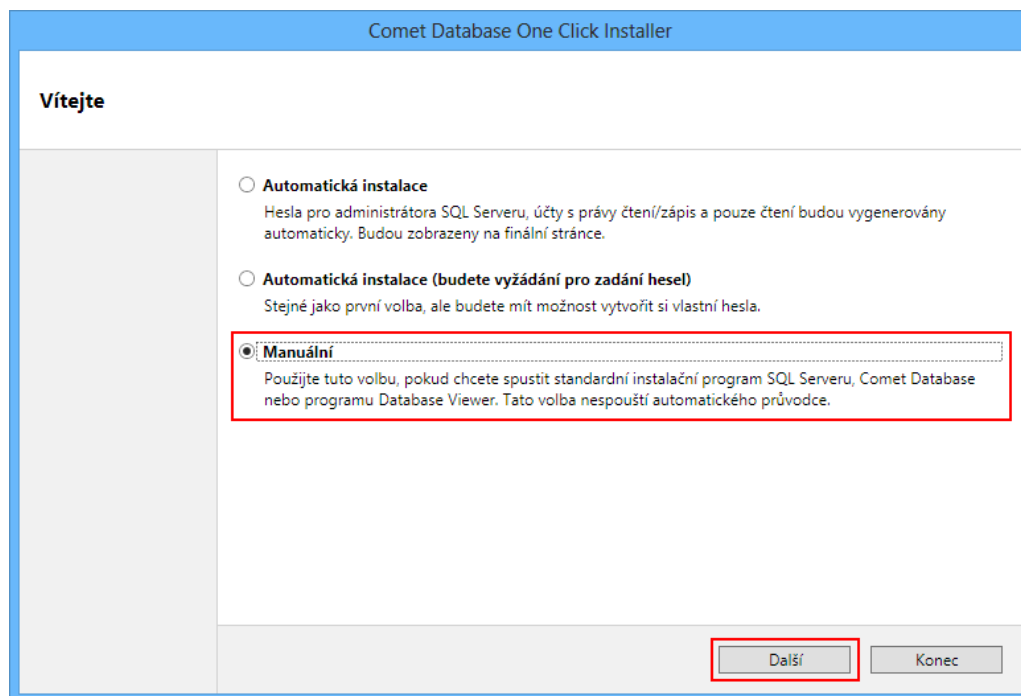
Comet Database One Click Installer

Vítejte

Automatická instalace
Hesla pro administrátora SQL Serveru, účty s právy čtení/zápis a pouze čtení budou vygenerovány automaticky. Budou zobrazeny na finální stránce.

Automatická instalace (budete vyžádání pro zadání hesel)
Stejné jako první volba, ale budete mít možnost vytvořit si vlastní hesla.

Manuální
Použijte tuto volbu, pokud chcete spustit standardní instalační program SQL Serveru, Comet Database nebo programu Database Viewer. Tato volba nespouští automatického průvodce.

Další
Konec